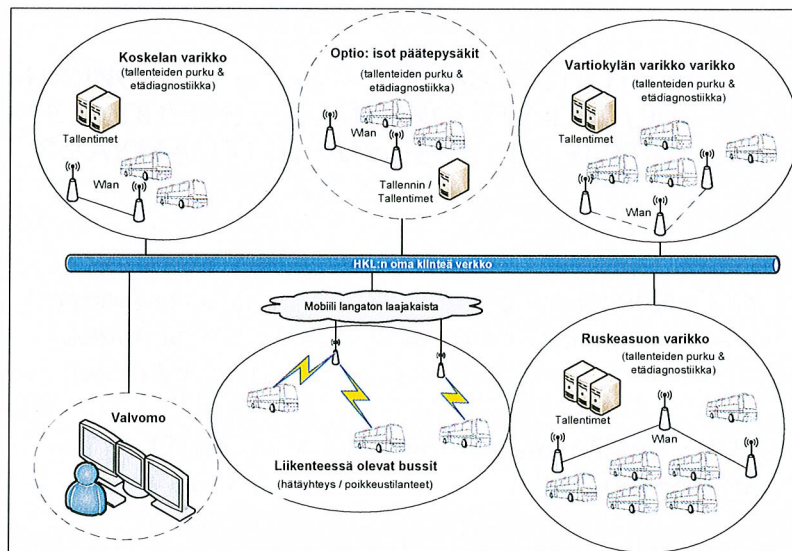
Koskelan varikko
(tallenteiden purku & etädiagnostiikka)

Tallentimet

Wlan

Optio: isot päätepysäkit
(tallenteiden purku & etädiagnostiikka)

Wlan

Tallennin / Tallentimet

Vartiokylän varikko varikko
(tallenteiden purku & etädiagnostiikka)

Tallentimet

Wlan

HKL:n oma kiinteä verkko

Mobiili langaton laajakaista

Ruskeasuon varikko
(tallenteiden purku & etädiagnostiikka)

Tallentimet

Wlan

Valvomo

Liikenteessä olevat bussit
(hätäyhteys / poikkeustilanteet)